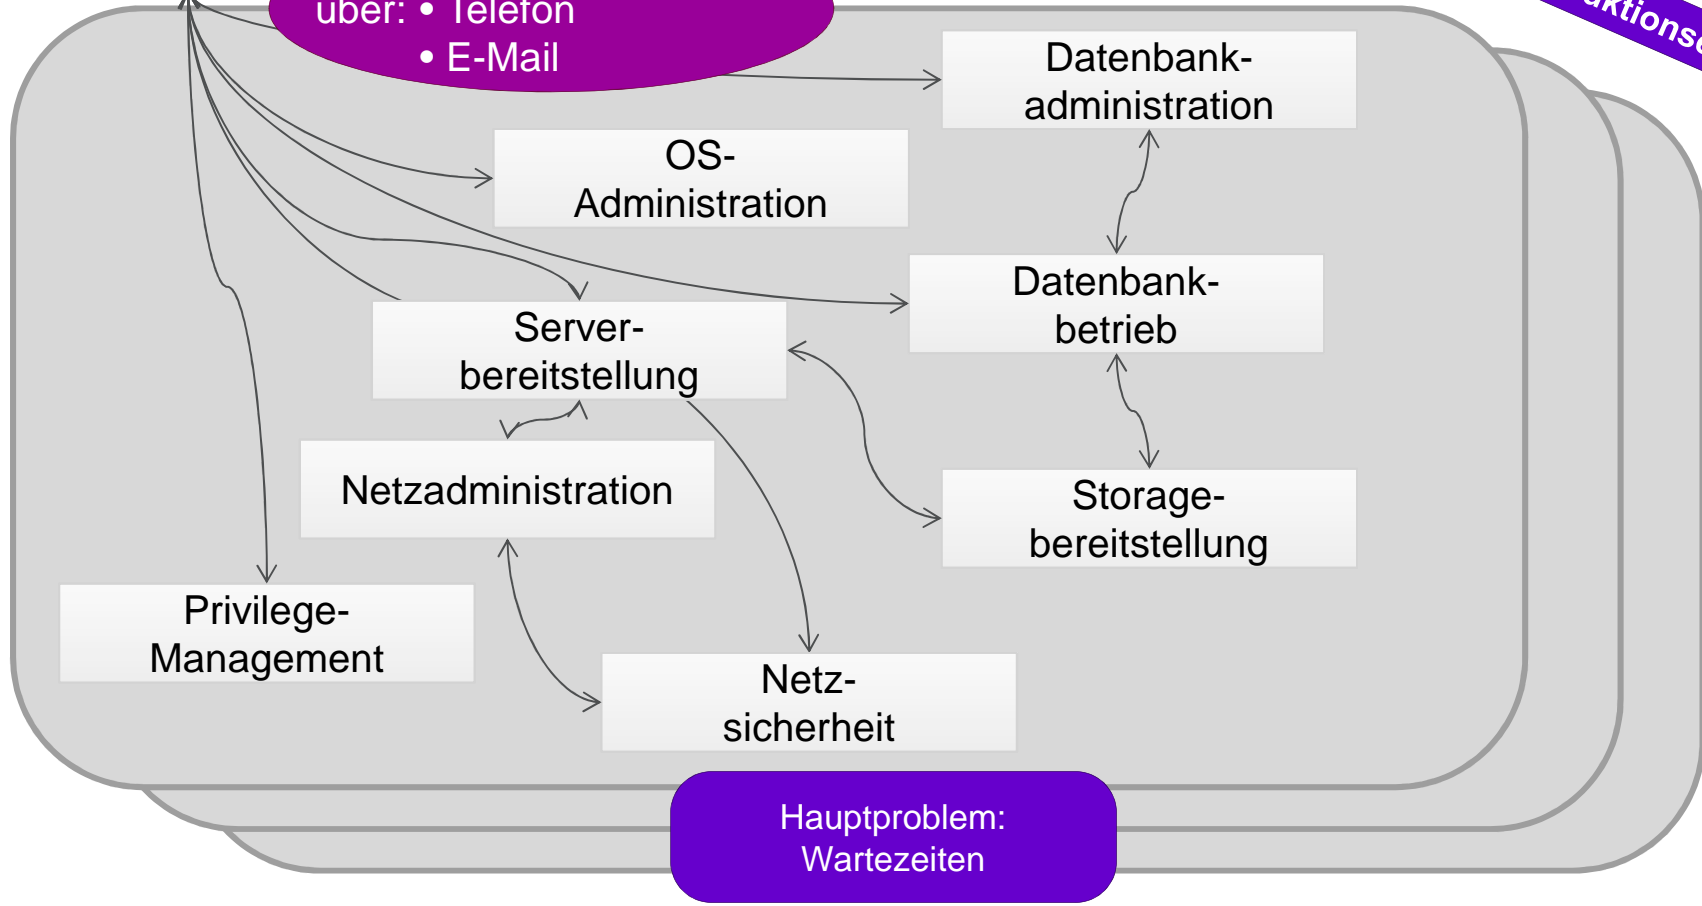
über: • Telefon
• E-Mail

uktions

Datenbank-administration

OS-Administration

Datenbank-betrieb

Server-bereitstellung

Netzadministration

Storage-bereitstellung

Privilege-Management

Netz-sicherheit

Hauptproblem: Wartezeiten